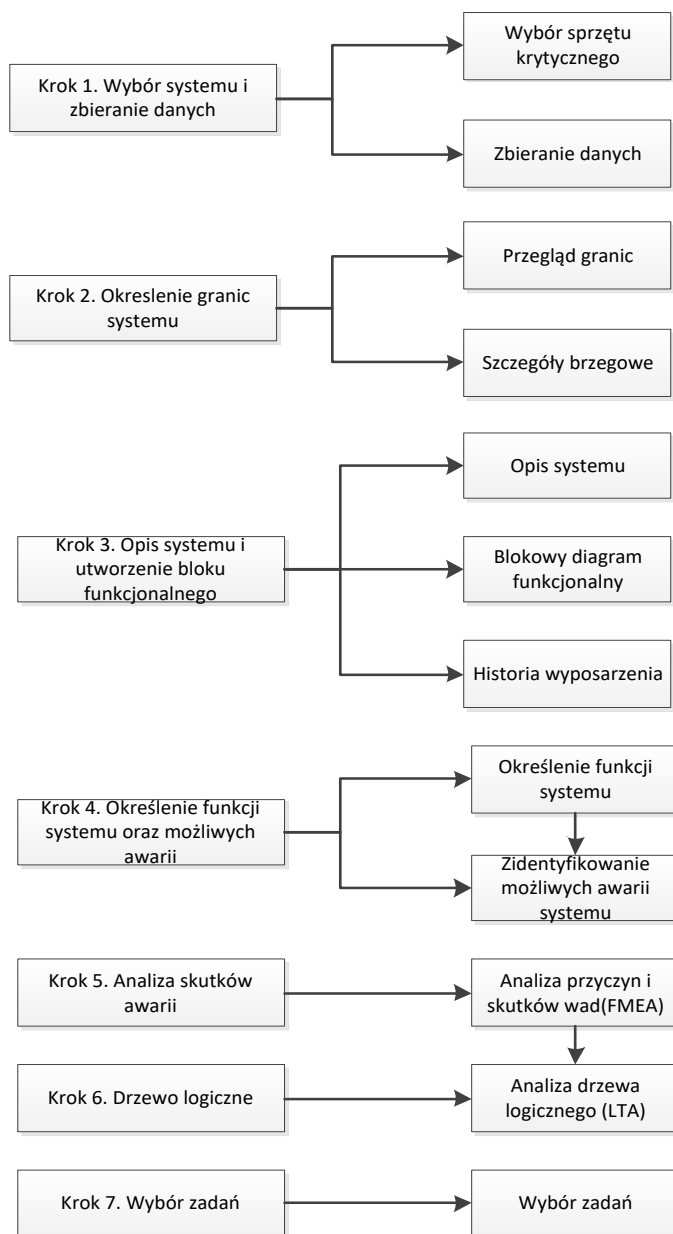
Krok 1. Wybór systemu i zbieranie danych

Wybór sprzętu krytycznego

Zbieranie danych

Krok 2. Okreslenie granic systemu

Przegląd granic

Szczegóły brzegowe

Krok 3. Opis systemu i utworzenie bloku funkcjonalnego

Opis systemu

Blokowy diagram funkcjonalny

Historia wyposarzenia

Krok 4. Określenie funkcji systemu oraz możliwych awarii

Określenie funkcji systemu

Zidentyfikowanie możliwych awarii systemu

Krok 5. Analiza skutków awarii

Analiza przyczyn i skutków wad(FMEA)

Krok 6. Drzewo logiczne

Analiza drzewa logicznego (LTA)

Krok 7. Wybór zadań

Wybór zadań